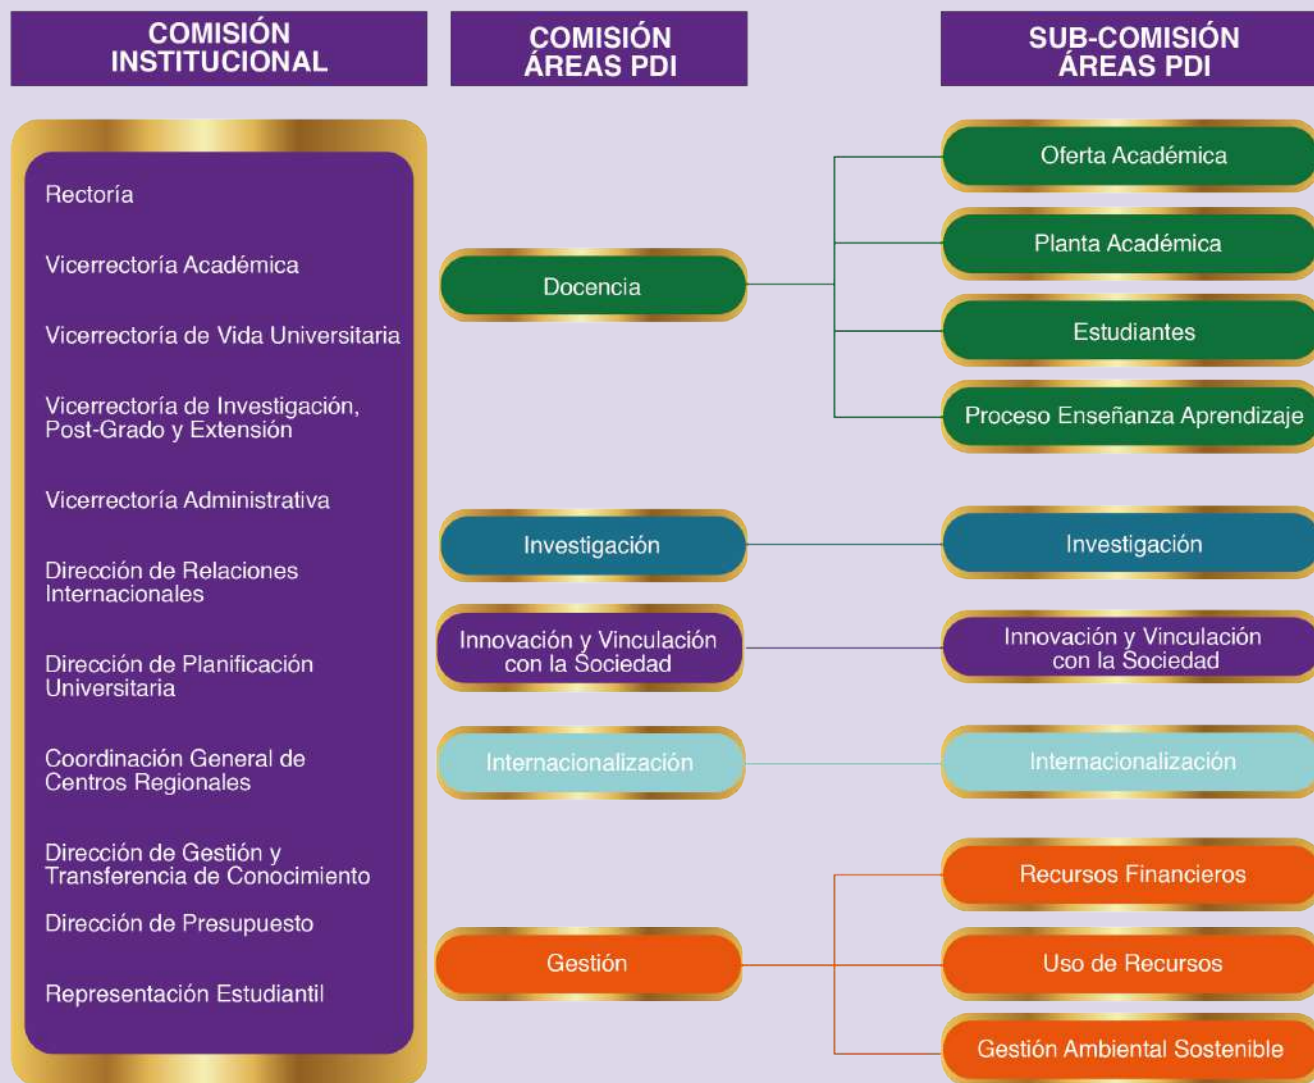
COMISIÓN INSTITUCIONAL

Rectoría

Vicerrectoría Académica

Vicerrectoría de Vida Universitaria

Vicerrectoría de Investigación, Post-Grado y Extensión

Vicerrectoría Administrativa

Dirección de Relaciones Internacionales

Dirección de Planificación Universitaria

Coordinación General de Centros Regionales

Dirección de Gestión y Transferencia de Conocimiento

Dirección de Presupuesto

Representación Estudiantil

COMISIÓN ÁREAS PDI

Docencia

Investigación

Innovación y Vinculación con la Sociedad

Internacionalización

Gestión

SUB-COMISIÓN ÁREAS PDI

Oferta Académica

Planta Académica

Estudiantes

Proceso Enseñanza Aprendizaje

Investigación

Innovación y Vinculación con la Sociedad

Internacionalización

Recursos Financieros

Uso de Recursos

Gestión Ambiental Sostenible